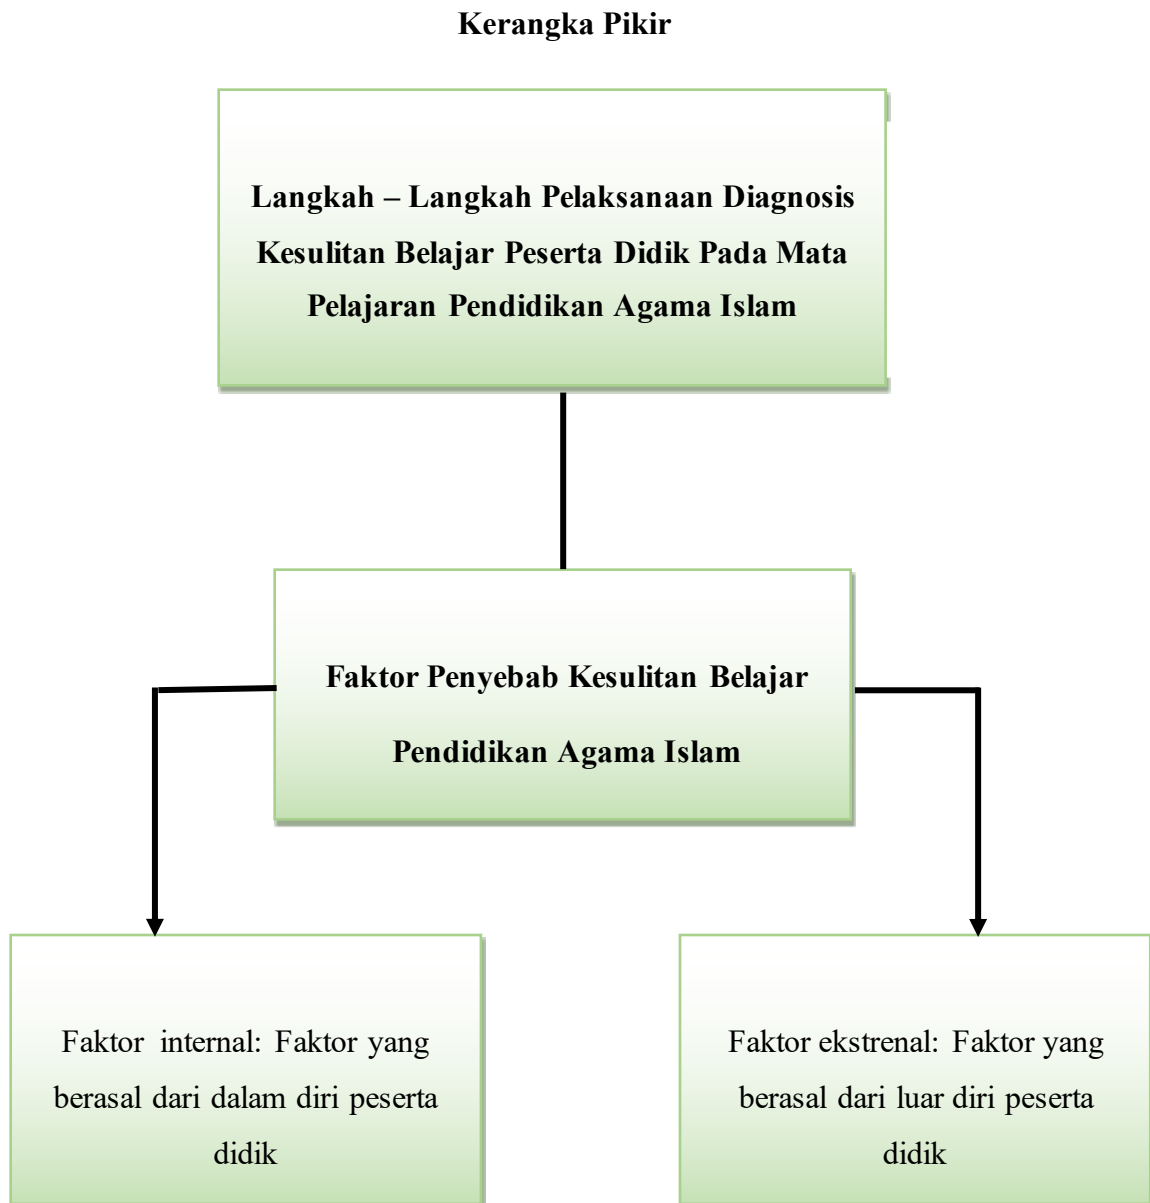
**Kerangka Pikir**

**Langkah – Langkah Pelaksanaan Diagnosis Kesulitan Belajar Peserta Didik Pada Mata Pelajaran Pendidikan Agama Islam**

**Faktor Penyebab Kesulitan Belajar Pendidikan Agama Islam**

Faktor internal: Faktor yang berasal dari dalam diri peserta didik

Faktor ekstrenal: Faktor yang berasal dari luar diri peserta didik